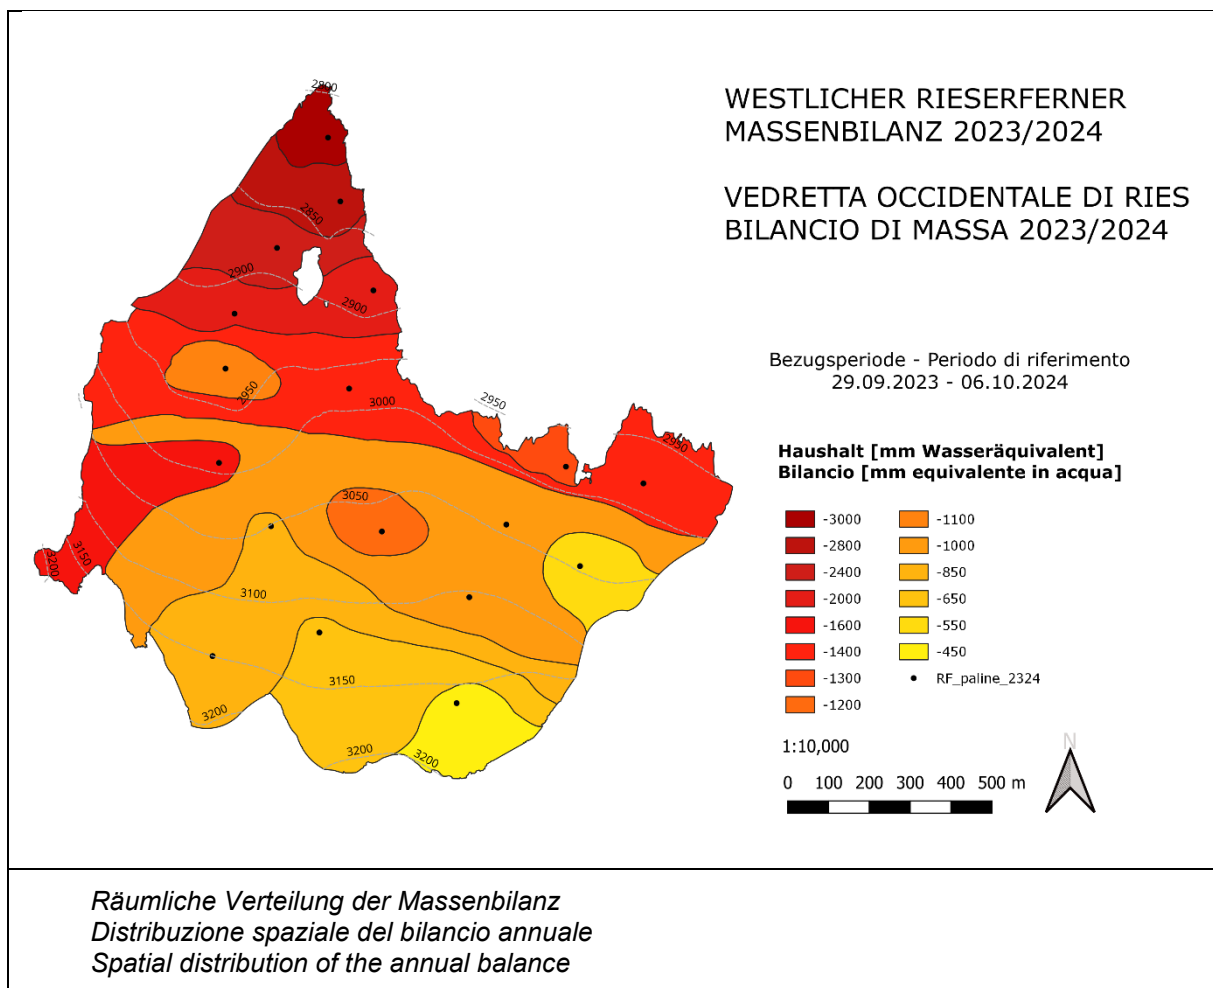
WESTLICHER RIESERFERNER
MASSENBILANZ 2023/2024

VEDRETTA OCCIDENTALE DI RIES
BILANCIO DI MASSA 2023/2024

Bezugsperiode - Periodo di riferimento
29.09.2023 - 06.10.2024

Haushalt [mm Wasseräquivalent]
Bilancio [mm equivalente in acqua]

-3000
-2800
-2400
-2000
-1600
-1400
-1300
-1200
-1100
-1000
-850
-650
-550
-450
RF_paline_2324

1:10,000

0 100 200 300 400 500 m

N

2800
2850
2900
2800
2950
3000
2950
2950
3050
3150
3200
3100
3150
3200
3200
3200

Räumliche Verteilung der Massenbilanz
Distribuzione spaziale del bilancio annuale
Spatial distribution of the annual balance